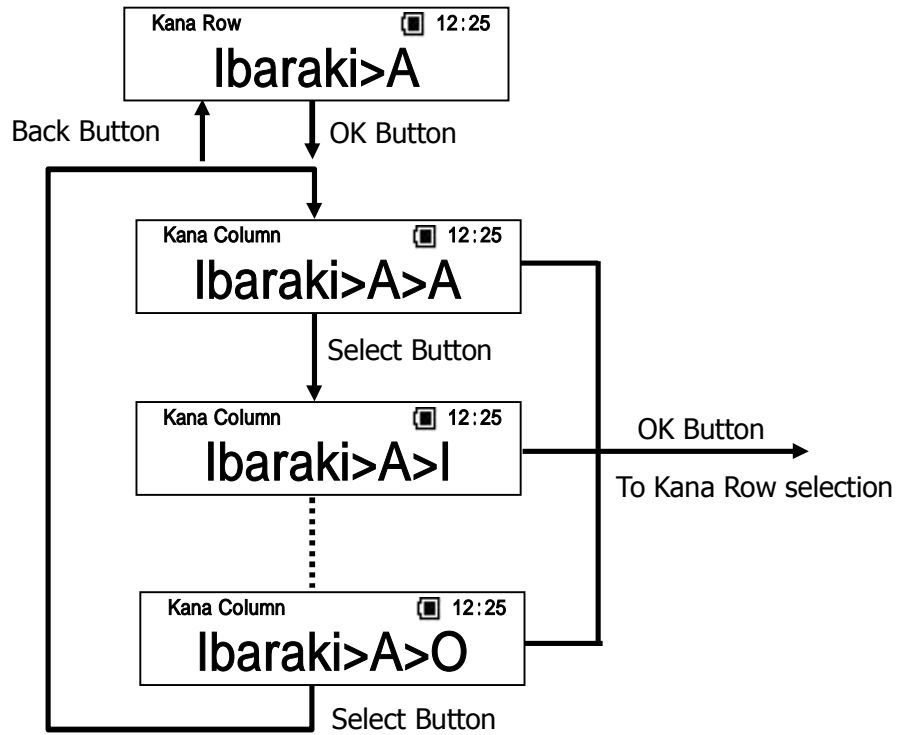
Kana Row 12:25
Ibaraki>A

Back Button

OK Button

Kana Column 12:25
Ibaraki>A>A

Select Button

Kana Column 12:25
Ibaraki>A>I

OK Button

To Kana Row selection

Kana Column 12:25
Ibaraki>A>O

Select Button